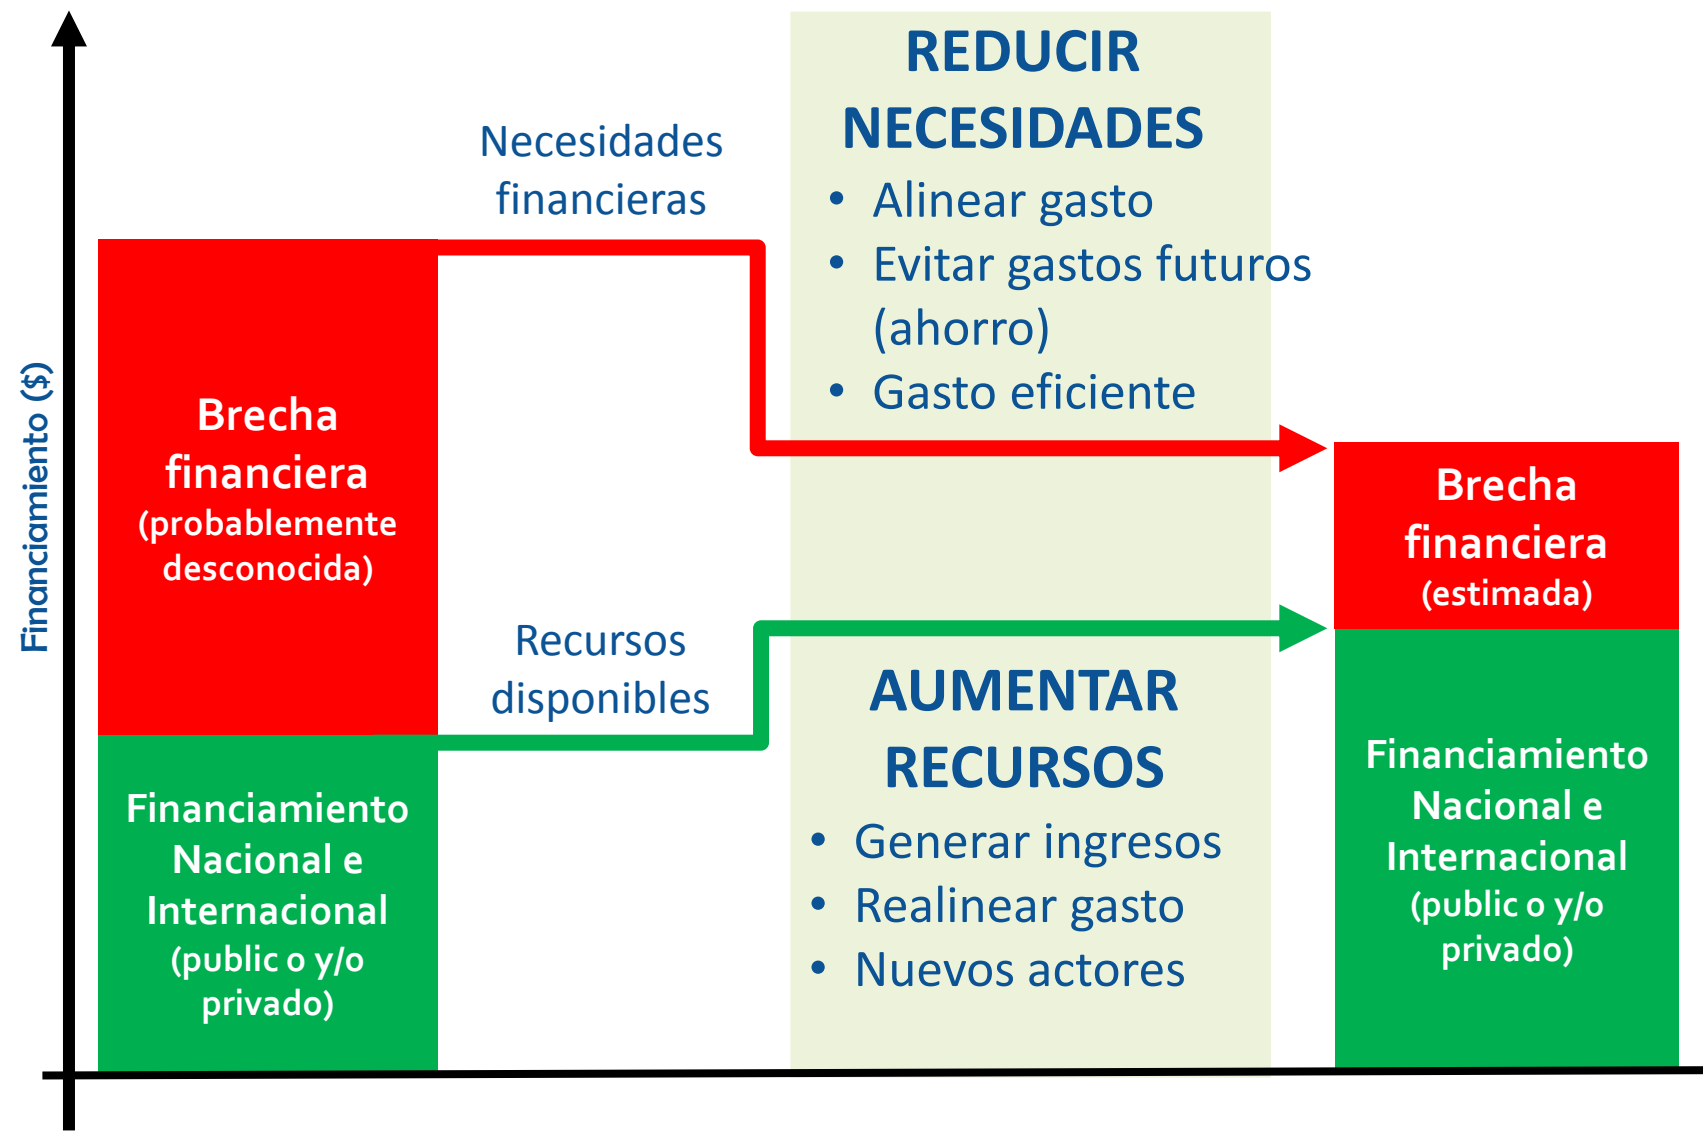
Financiamiento ($)

Brecha financiera (probablemente desconocida)

Financiamiento Nacional e Internacional (public o y/o privado)

Necesidades financieras

Recursos disponibles

REDUCIR NECESIDADES
• Alinear gasto
• Evitar gastos futuros (ahorro)
• Gasto eficiente

AUMENTAR RECURSOS
• Generar ingresos
• Realinear gasto
• Nuevos actores

Brecha financiera (estimada)

Financiamiento Nacional e Internacional (public o y/o privado)